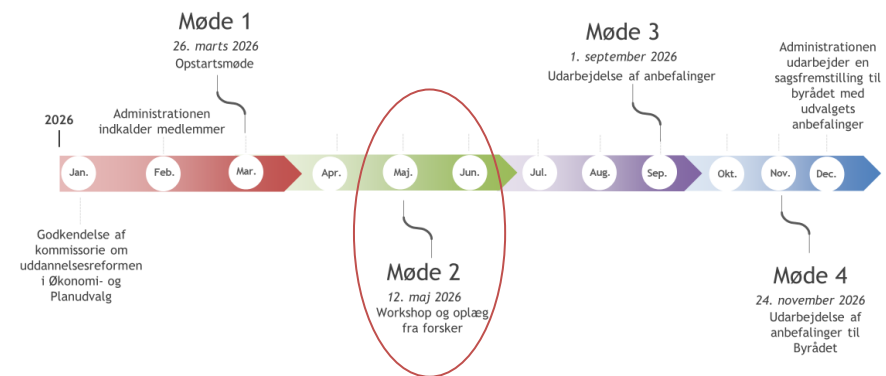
Møde 1
26. marts 2026
Opstartsmøde

Møde 3
1. september 2026
Udarbejdelse af anbefalinger

Administrationen udarbejder en sagsfremstilling til byrådet med udvalgets anbefalinger

2026

Administrationen indkalder medlemmer

Jan.
Feb.
Mar.
Apr.
Maj.
Jun.
Jul.
Aug.
Sep.
Okt.
Nov.
Dec.

Godkendelse af kommissorie om uddannelsesreformen i Økonomi- og Planudvalg

Møde 2
12. maj 2026
Workshop og oplæg fra forsker

Møde 4
24. november 2026
Udarbejdelse af anbefalinger til Byrådet